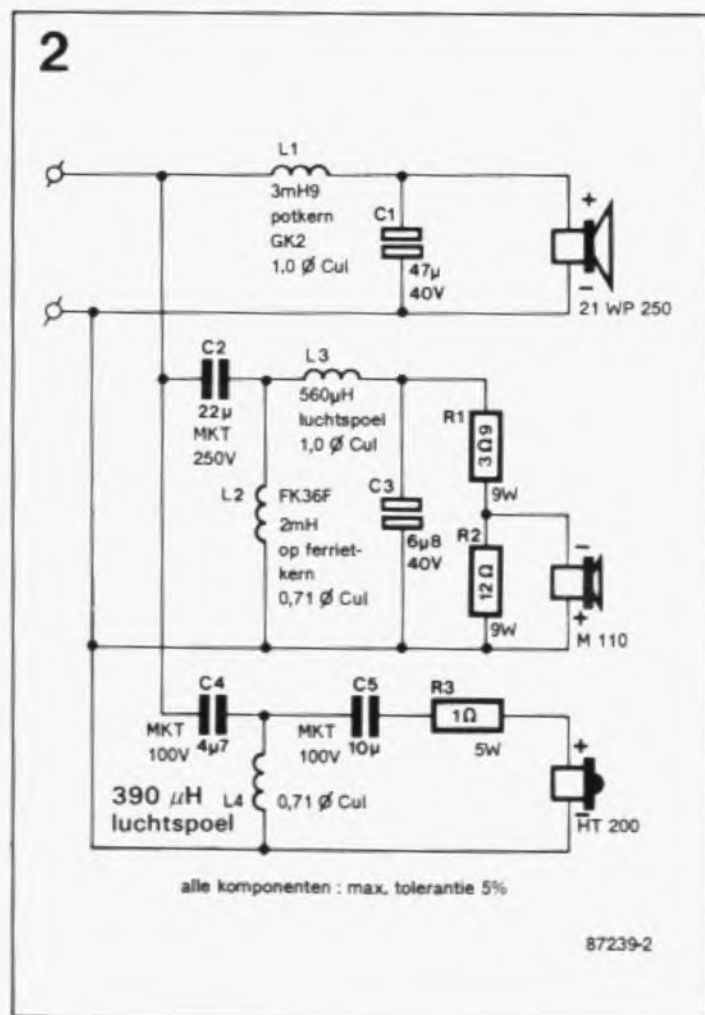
2

L1
3mH9
potkern
GK2
1,0 Ø CuI

C1
47μ
40V

+
−
21 WP 250

C2
22μ
MKT
250V

L3
560μH
luchtspoel
1,0 Ø CuI

R1
3Ω9
9W

L2
FK36F
2mH
op ferrietkern
0,71 Ø CuI

C3
6μ8
40V

R2
12Ω
9W

−
+
M 110

C4
MKT
100V
4μ7

C5
MKT
100V
10μ

R3
1Ω
5W

390 μH
luchtspoel

L4
0,71 Ø CuI

+
−
HT 200

alle komponenten : max. tolerantie 5%

87239-2